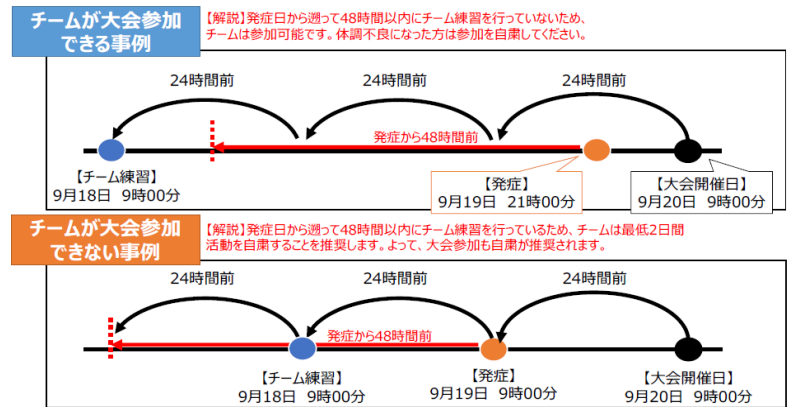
チームが大会参加できる事例

【解説】発症日から遡って48時間以内にチーム練習を行っていないため、チームは参加可能です。体調不良になった方は参加を自粛してください。

24時間前

24時間前

24時間前

発症から48時間前

【チーム練習】
9月18日　9時00分

【発症】
9月19日　21時00分

【大会開催日】
9月20日　9時00分

チームが大会参加できない事例

【解説】発症日から遡って48時間以内にチーム練習を行っているため、チームは最低2日間活動を自粛することを推奨します。よって、大会参加も自粛が推奨されます。

24時間前

24時間前

24時間前

発症から48時間前

【チーム練習】
9月18日　9時00分

【発症】
9月19日　9時00分

【大会開催日】
9月20日　9時00分